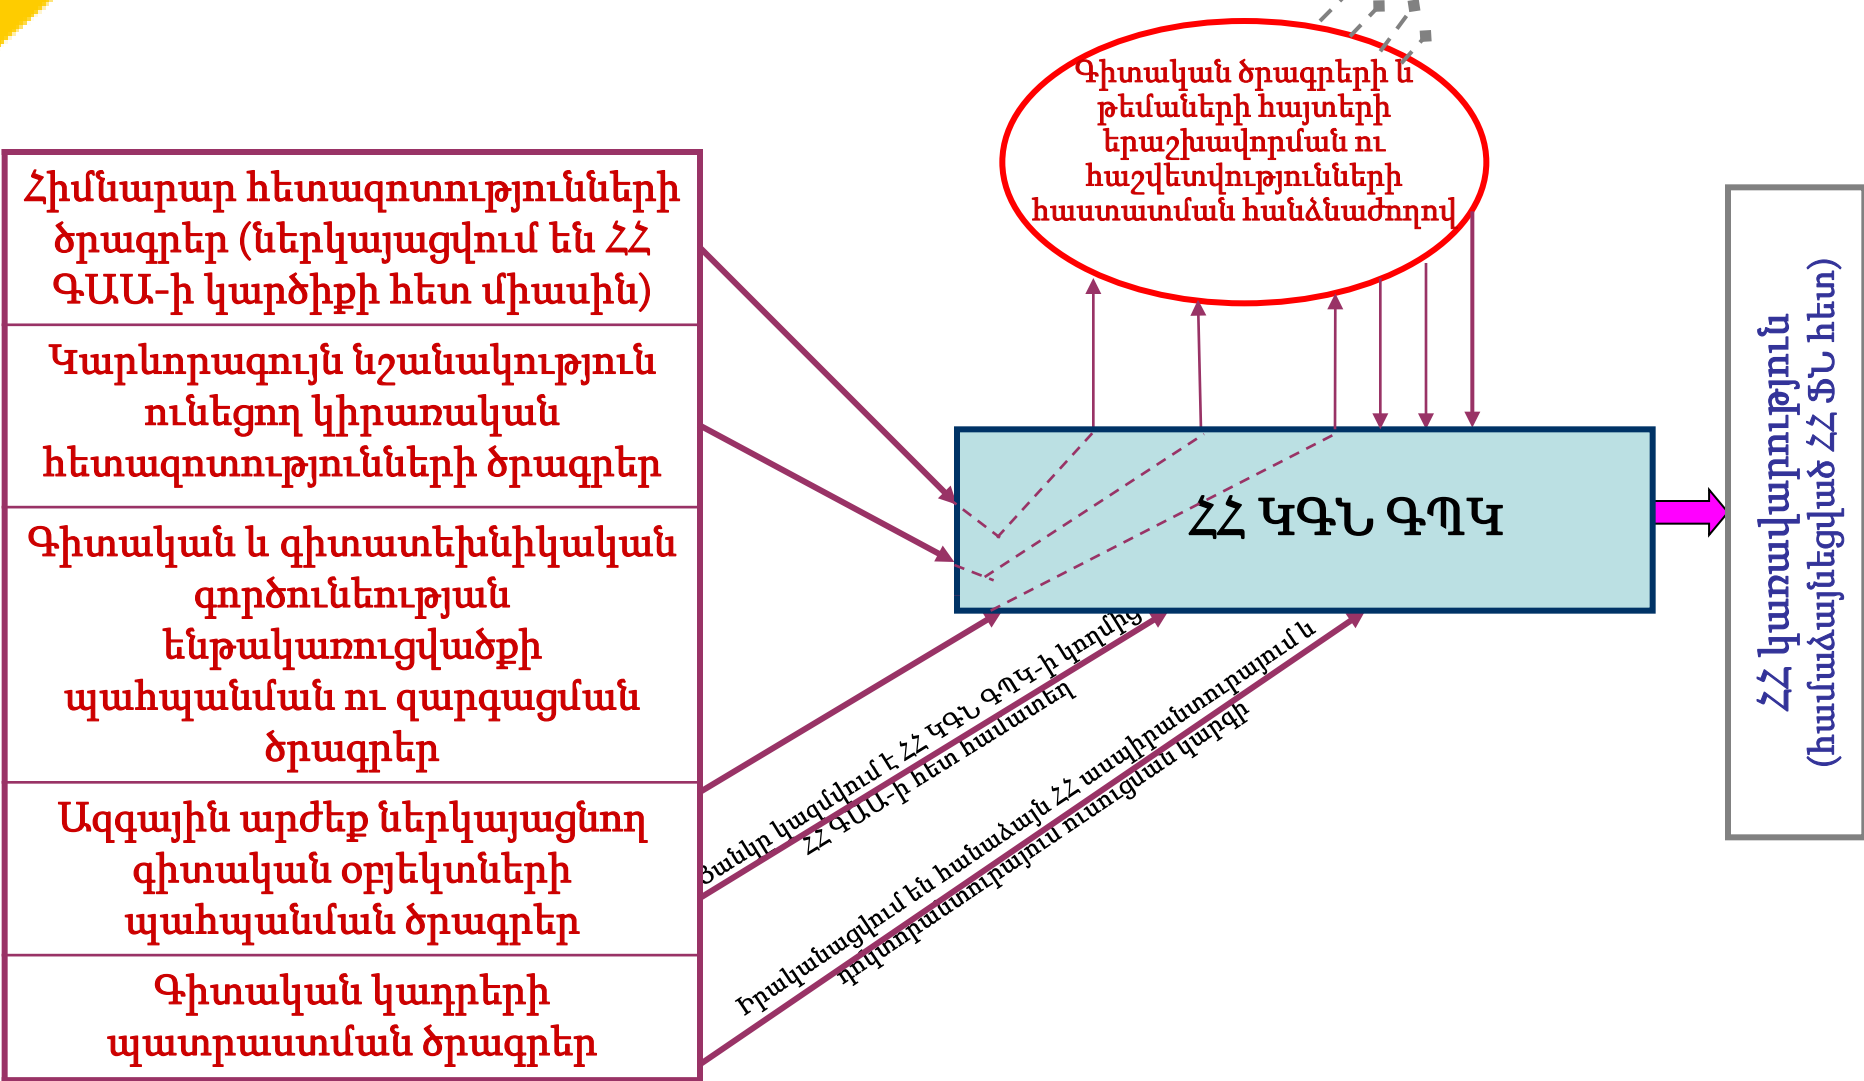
Գիտական ծրագրերի և թեմաների հայտերի երաշխավորման ու հաշվետվությունների հաստատման հանձնաժողով

Հիմնարար հետազոտությունների ծրագրեր (ներկայացվում են ՀՀ ԳԱԱ-ի կարծիքի հետ միասին)

Կարևորագույն նշանակություն ունեցող կիրառական հետազոտությունների ծրագրեր

Գիտական և գիտատեխնիկական գործունեության ենթակառուցվածքի պահպանման ու զարգացման ծրագրեր

Ազգային արժեք ներկայացնող գիտական օբյեկտների պահպանման ծրագրեր

Գիտական կադրերի պատրաստման ծրագրեր

ՀՀ ԿԳՆ ԳՊԿ

ՀՀ կառավարություն (համաձայնեցված ՀՀ ՖՆ հետ)

Ցանկը կազմվում է ՀՀ ԿԳՆ ԳՊԿ-ի կողմից ՀՀ ԳԱԱ-ի հետ համատեղ

Իրականացվում են համաձայն ՀՀ ասպիրանտուրայում և դոկտորանտուրայում ուսուցման կարգի